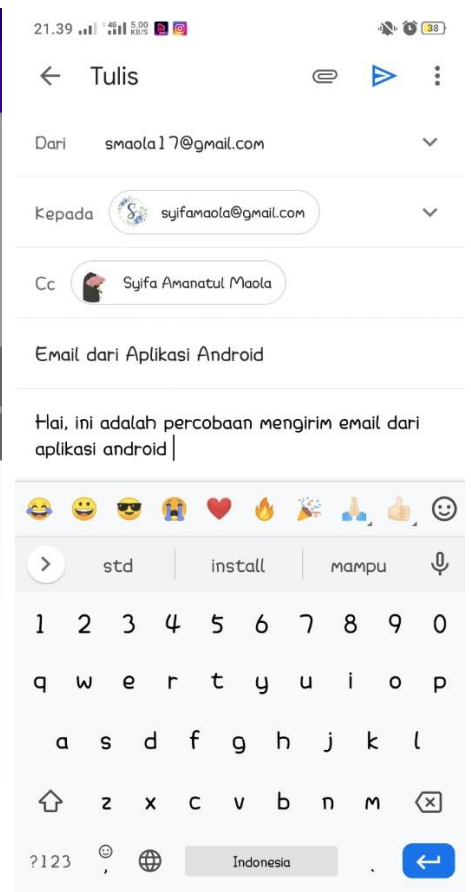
21.39 4G 5,00 KB/S 38

Tulis

Dari smaola17@gmail.com

Kepada syifamaola@gmail.com

Cc Syifa Amanatul Maola

Email dari Aplikasi Android

Hai, ini adalah percobaan mengirim email dari aplikasi android

std install mampu

1 2 3 4 5 6 7 8 9 0
q w e r t y u i o p
a s d f g h j k l
z x c v b n m
?123 , Indonesia .